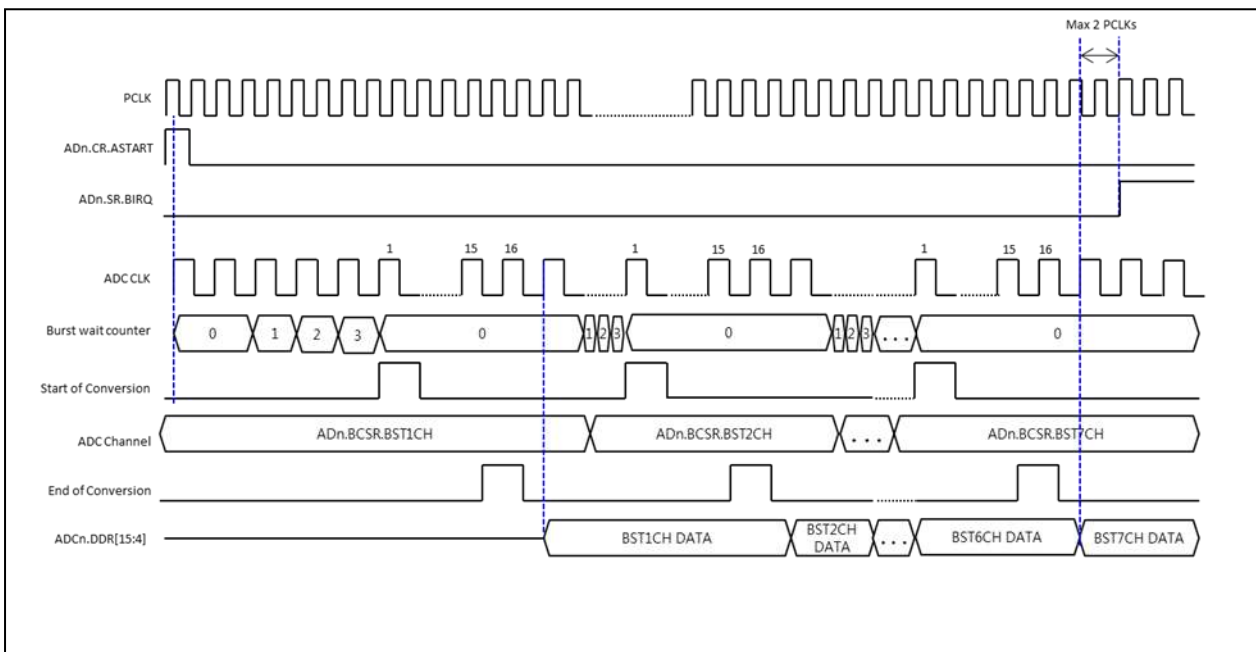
Max 2 PCLKs

PCLK

ADn.CR.ASTART

ADn.SR.BIRQ

ADC CLK

1 15 16 1 15 16 1 15 16

Burst wait counter

0 1 2 3 0 1 2 3 0 1 2 3 . . . 0

Start of Conversion

ADC Channel

ADn.BCSR.BST1CH

ADn.BCSR.BST2CH

. . .

ADn.BCSR.BST7CH

End of Conversion

ADCn.DDR[15:4]

BST1CH DATA

BST2CH DATA

. . .

BST6CH DATA

BST7CH DATA